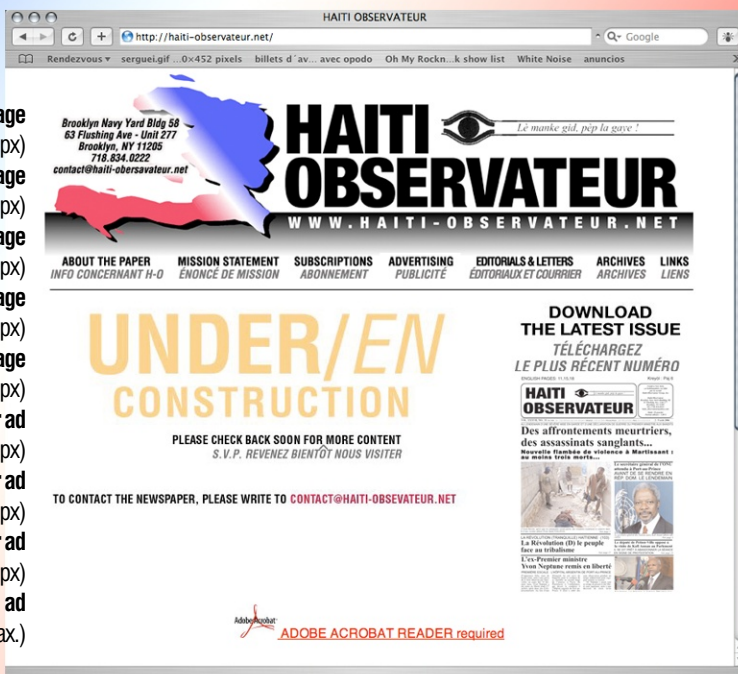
HAITI OBSERVATEUR

http://haiti-observateur.net/

Google

Rendezvous ▾ serguei.gif ...0×452 pixels billets d´av... avec opodo Oh My Rockn...k show list White Noise anuncios

age
px)
age
px)
age
px)
age
px)
age
px)
r ad
px)
r ad
px)
r ad
px)
ad
ax.)

Brooklyn Navy Yard Bldg 58
63 Flushing Ave - Unit 277
Brooklyn, NY 11205
718.834.0222
contact@haiti-obersavateur.net

HAITI OBSERVATEUR

Lè manke gid, pèp la gaye !

WWW.HAITI-OBSERVATEUR.NET

ABOUT THE PAPER
INFO CONCERNANT H-O

MISSION STATEMENT
ÉNONCÉ DE MISSION

SUBSCRIPTIONS
ABONNEMENT

ADVERTISING
PUBLICITÉ

EDITORIALS & LETTERS
ÉDITORIAUX ET COURRIER

ARCHIVES
ARCHIVES

LINKS
LIENS

UNDER/EN
CONSTRUCTION

PLEASE CHECK BACK SOON FOR MORE CONTENT
S.V.P. REVENEZ BIENTÔT NOUS VISITER

TO CONTACT THE NEWSPAPER, PLEASE WRITE TO CONTACT@HAITI-OBSEVATEUR.NET

DOWNLOAD
THE LATEST ISSUE
TÉLÉCHARGEZ
LE PLUS RÉCENT NUMÉRO

HAITI OBSERVATEUR

Des affrontements meurtriers, des assassinats sanglants...

Nouvelle flambée de violence à Martissant : au moins trois morts...

La Révolution (D) le peuple face au tribalisme

L'ex-Premier ministre Yvon Neptune remis en liberté

Adobe Acrobat

ADOBE ACROBAT READER required